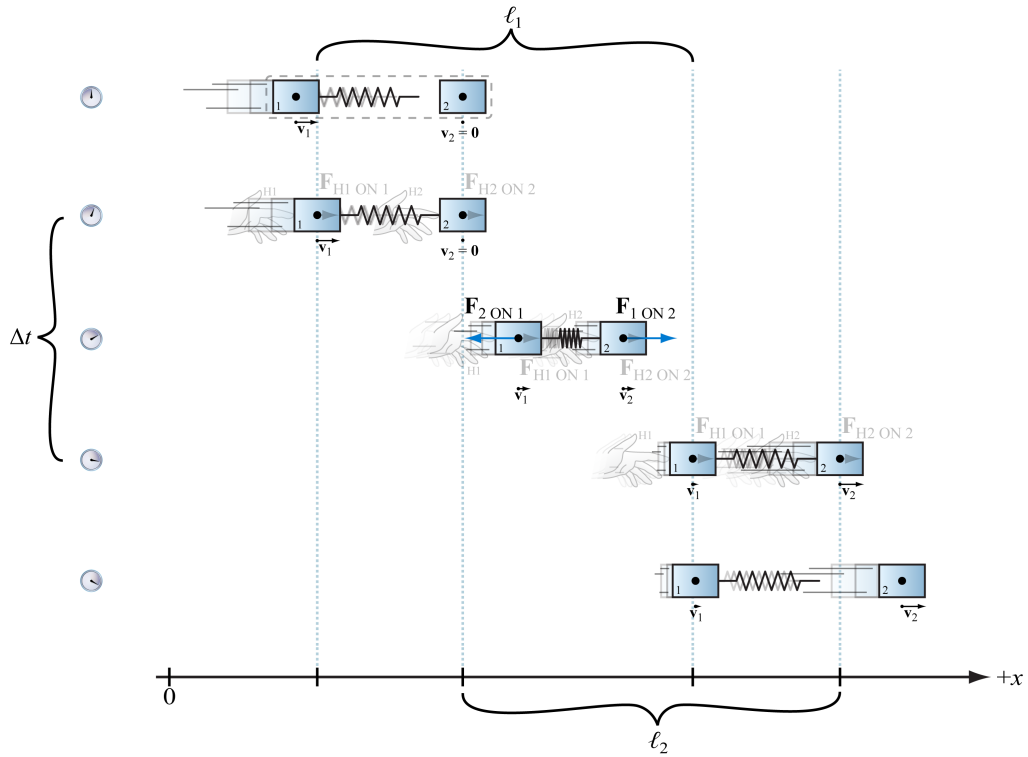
$\ell_1$

1 2

$\vec{v}_1$ $\vec{v}_2 = 0$

H1 $F_{H1\ ON\ 1}$ H2 $F_{H2\ ON\ 2}$

1 2

$\vec{v}_1$ $\vec{v}_2 = 0$

$\Delta t$

$F_{2\ ON\ 1}$ H2 $F_{1\ ON\ 2}$

1 2

H1 $F_{H1\ ON\ 1}$ $F_{H2\ ON\ 2}$

$\vec{v}_1$ $\vec{v}_2$

H1 $F_{H1\ ON\ 1}$ H2 $F_{H2\ ON\ 2}$

1 2

$\vec{v}_1$ $\vec{v}_2$

1 2

$\vec{v}_1$ $\vec{v}_2$

0 +x

$\ell_2$